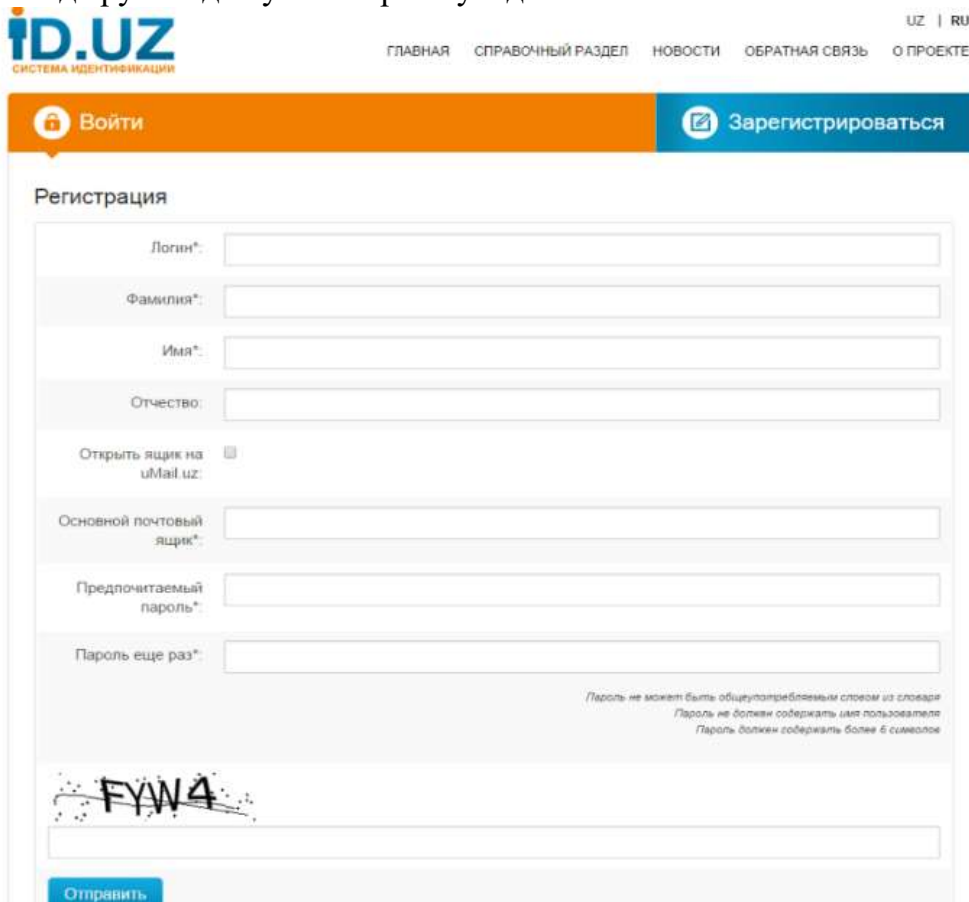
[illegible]

iD.UZ
СИСТЕМА ИДЕНТИФИКАЦИИ

UZ | RU

ГЛАВНАЯ СПРАВОЧНЫЙ РАЗДЕЛ НОВОСТИ ОБРАТНАЯ СВЯЗЬ О ПРОЕКТЕ

Войти

Зарегистрироваться

Регистрация

Логин*:

Фамилия*:

Имя*:

Отчество:

Открыть ящик на uMail.uz:

Основной почтовый ящик*:

Предпочитаемый пароль*:

Пароль еще раз*:

Пароль не может быть общеупотребляемым словом из словаря
Пароль не должен содержать имя пользователя
Пароль должен содержать более 6 символов

FYW4

Отправить